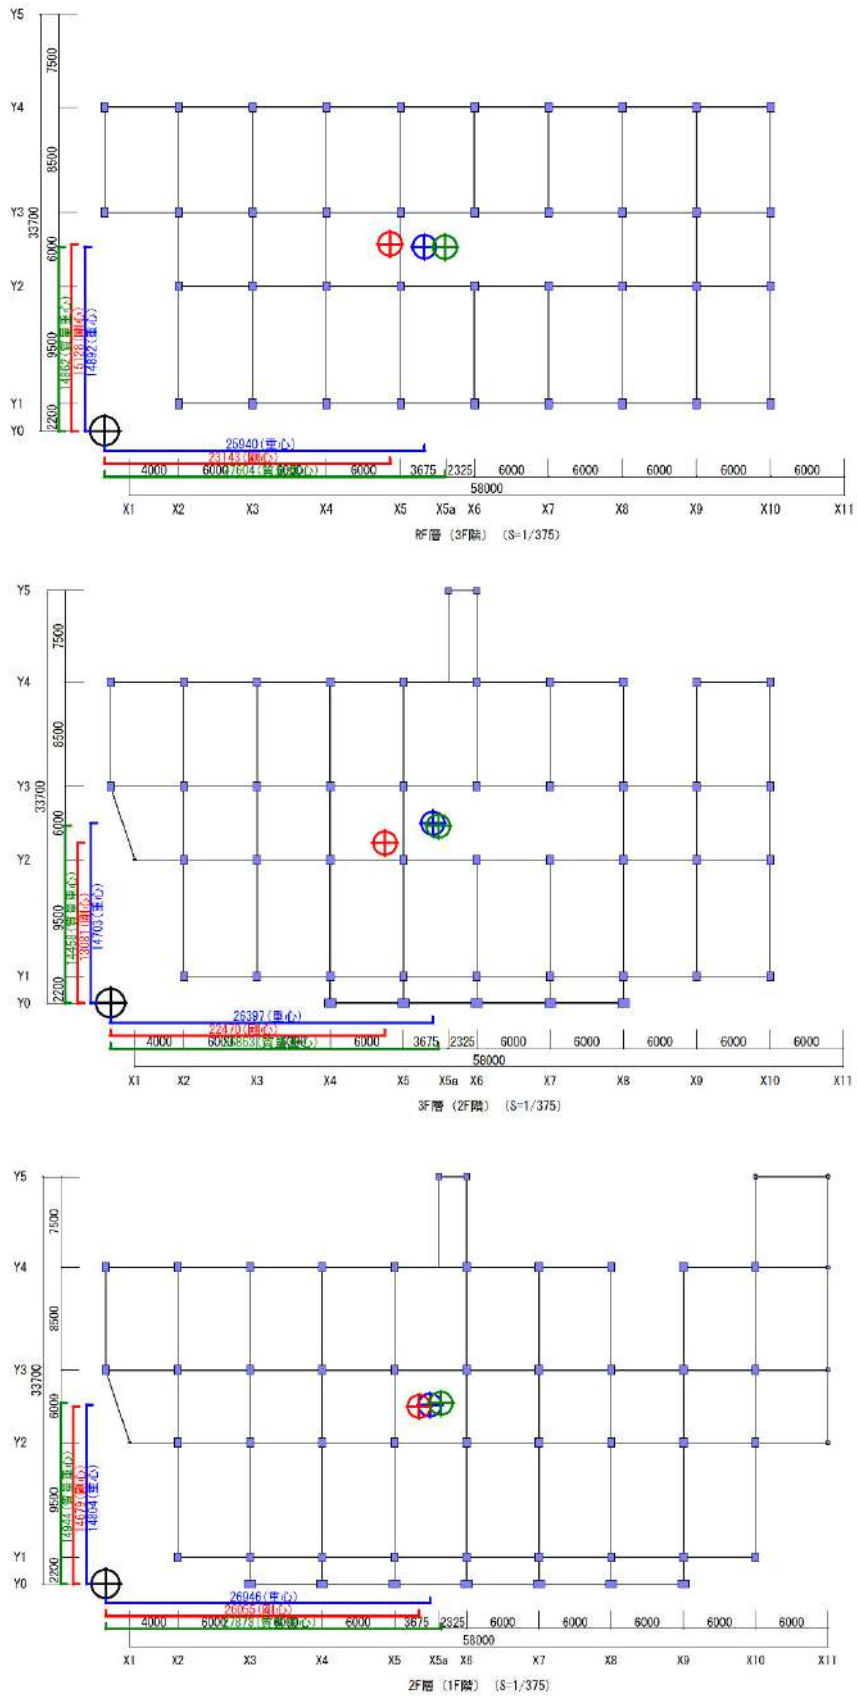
Y5
7500
Y4
8500
Y3
33700
6000
Y2
9500
Y1
2200
Y0
14862(剛重重心)
15128(剛心)
14892(重心)
25940(重心)
23143(剛心)
27604(剛重重心)
4000
6000
6000
6000
3675
2325
6000
6000
6000
6000
6000
58000
X1 X2 X3 X4 X5 X5a X6 X7 X8 X9 X10 X11
RF層 (3F階) (S=1/375)

Y5
7500
Y4
8500
Y3
33700
6000
Y2
9500
Y1
2200
Y0
14458(剛重重心)
13081(剛心)
14703(重心)
26397(重心)
22470(剛心)
26853(剛重重心)
4000
6000
6000
6000
3675
2325
6000
6000
6000
6000
6000
58000
X1 X2 X3 X4 X5 X5a X6 X7 X8 X9 X10 X11
3F層 (2F階) (S=1/375)

Y5
7500
Y4
8500
Y3
33700
6000
Y2
9500
Y1
2200
Y0
14944(剛重重心)
14679(剛心)
14804(重心)
26946(重心)
26655(剛心)
27878(剛重重心)
4000
6000
6000
6000
3675
2325
6000
6000
6000
6000
6000
58000
X1 X2 X3 X4 X5 X5a X6 X7 X8 X9 X10 X11
2F層 (1F階) (S=1/375)